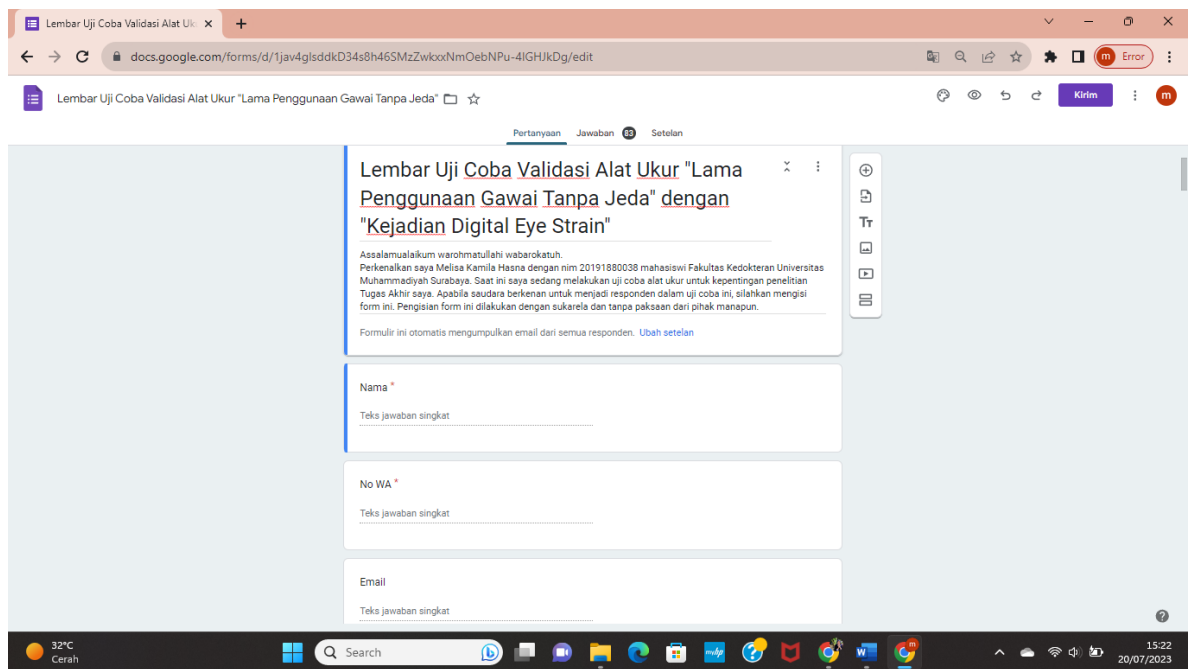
Lembar Uji Coba Validasi Alat Uk ×

docs.google.com/forms/d/1jav4glsddkD34s8h46SMzZwkxxNmOebNPu-4lGHJkDg/edit

Error

Lembar Uji Coba Validasi Alat Ukur "Lama Penggunaan Gawai Tanpa Jeda"

Kirim

m

Pertanyaan Jawaban 83 Setelan

Lembar Uji Coba Validasi Alat Ukur "Lama Penggunaan Gawai Tanpa Jeda" dengan "Kejadian Digital Eye Strain"

Assalamualaikum warohmatullahi wabarokatuh.
Perkenalkan saya Melisa Kamila Hasna dengan nim 20191880038 mahasiswi Fakultas Kedokteran Universitas Muhammadiyah Surabaya. Saat ini saya sedang melakukan uji coba alat ukur untuk kepentingan penelitian Tugas Akhir saya. Apabila saudara berkenan untuk menjadi responden dalam uji coba ini, silahkan mengisi form ini. Pengisian form ini dilakukan dengan sukarela dan tanpa paksaan dari pihak manapun.

Formulir ini otomatis mengumpulkan email dari semua responden. Ubah setelan

Nama *

Teks jawaban singkat

No WA *

Teks jawaban singkat

Email

Teks jawaban singkat

32°C
Cerah

Search

15:22
20/07/2023